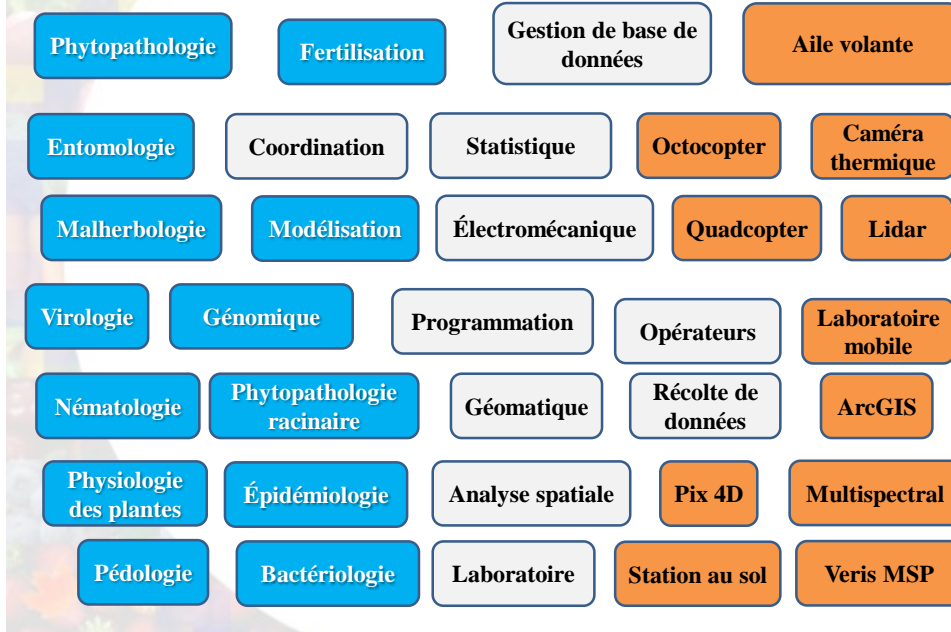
Phytopathologie

Fertilisation

Gestion de base de données

Aile volante

Entomologie

Coordination

Statistique

Octocopter

Caméra thermique

Malherbologie

Modélisation

Électromécanique

Quadcopter

Lidar

Virologie

Génomique

Programmation

Opérateurs

Laboratoire mobile

Nématologie

Phytopathologie racinaire

Géomatique

Récolte de données

ArcGIS

Physiologie des plantes

Épidémiologie

Analyse spatiale

Pix 4D

Multispectral

Pédologie

Bactériologie

Laboratoire

Station au sol

Veris MSP